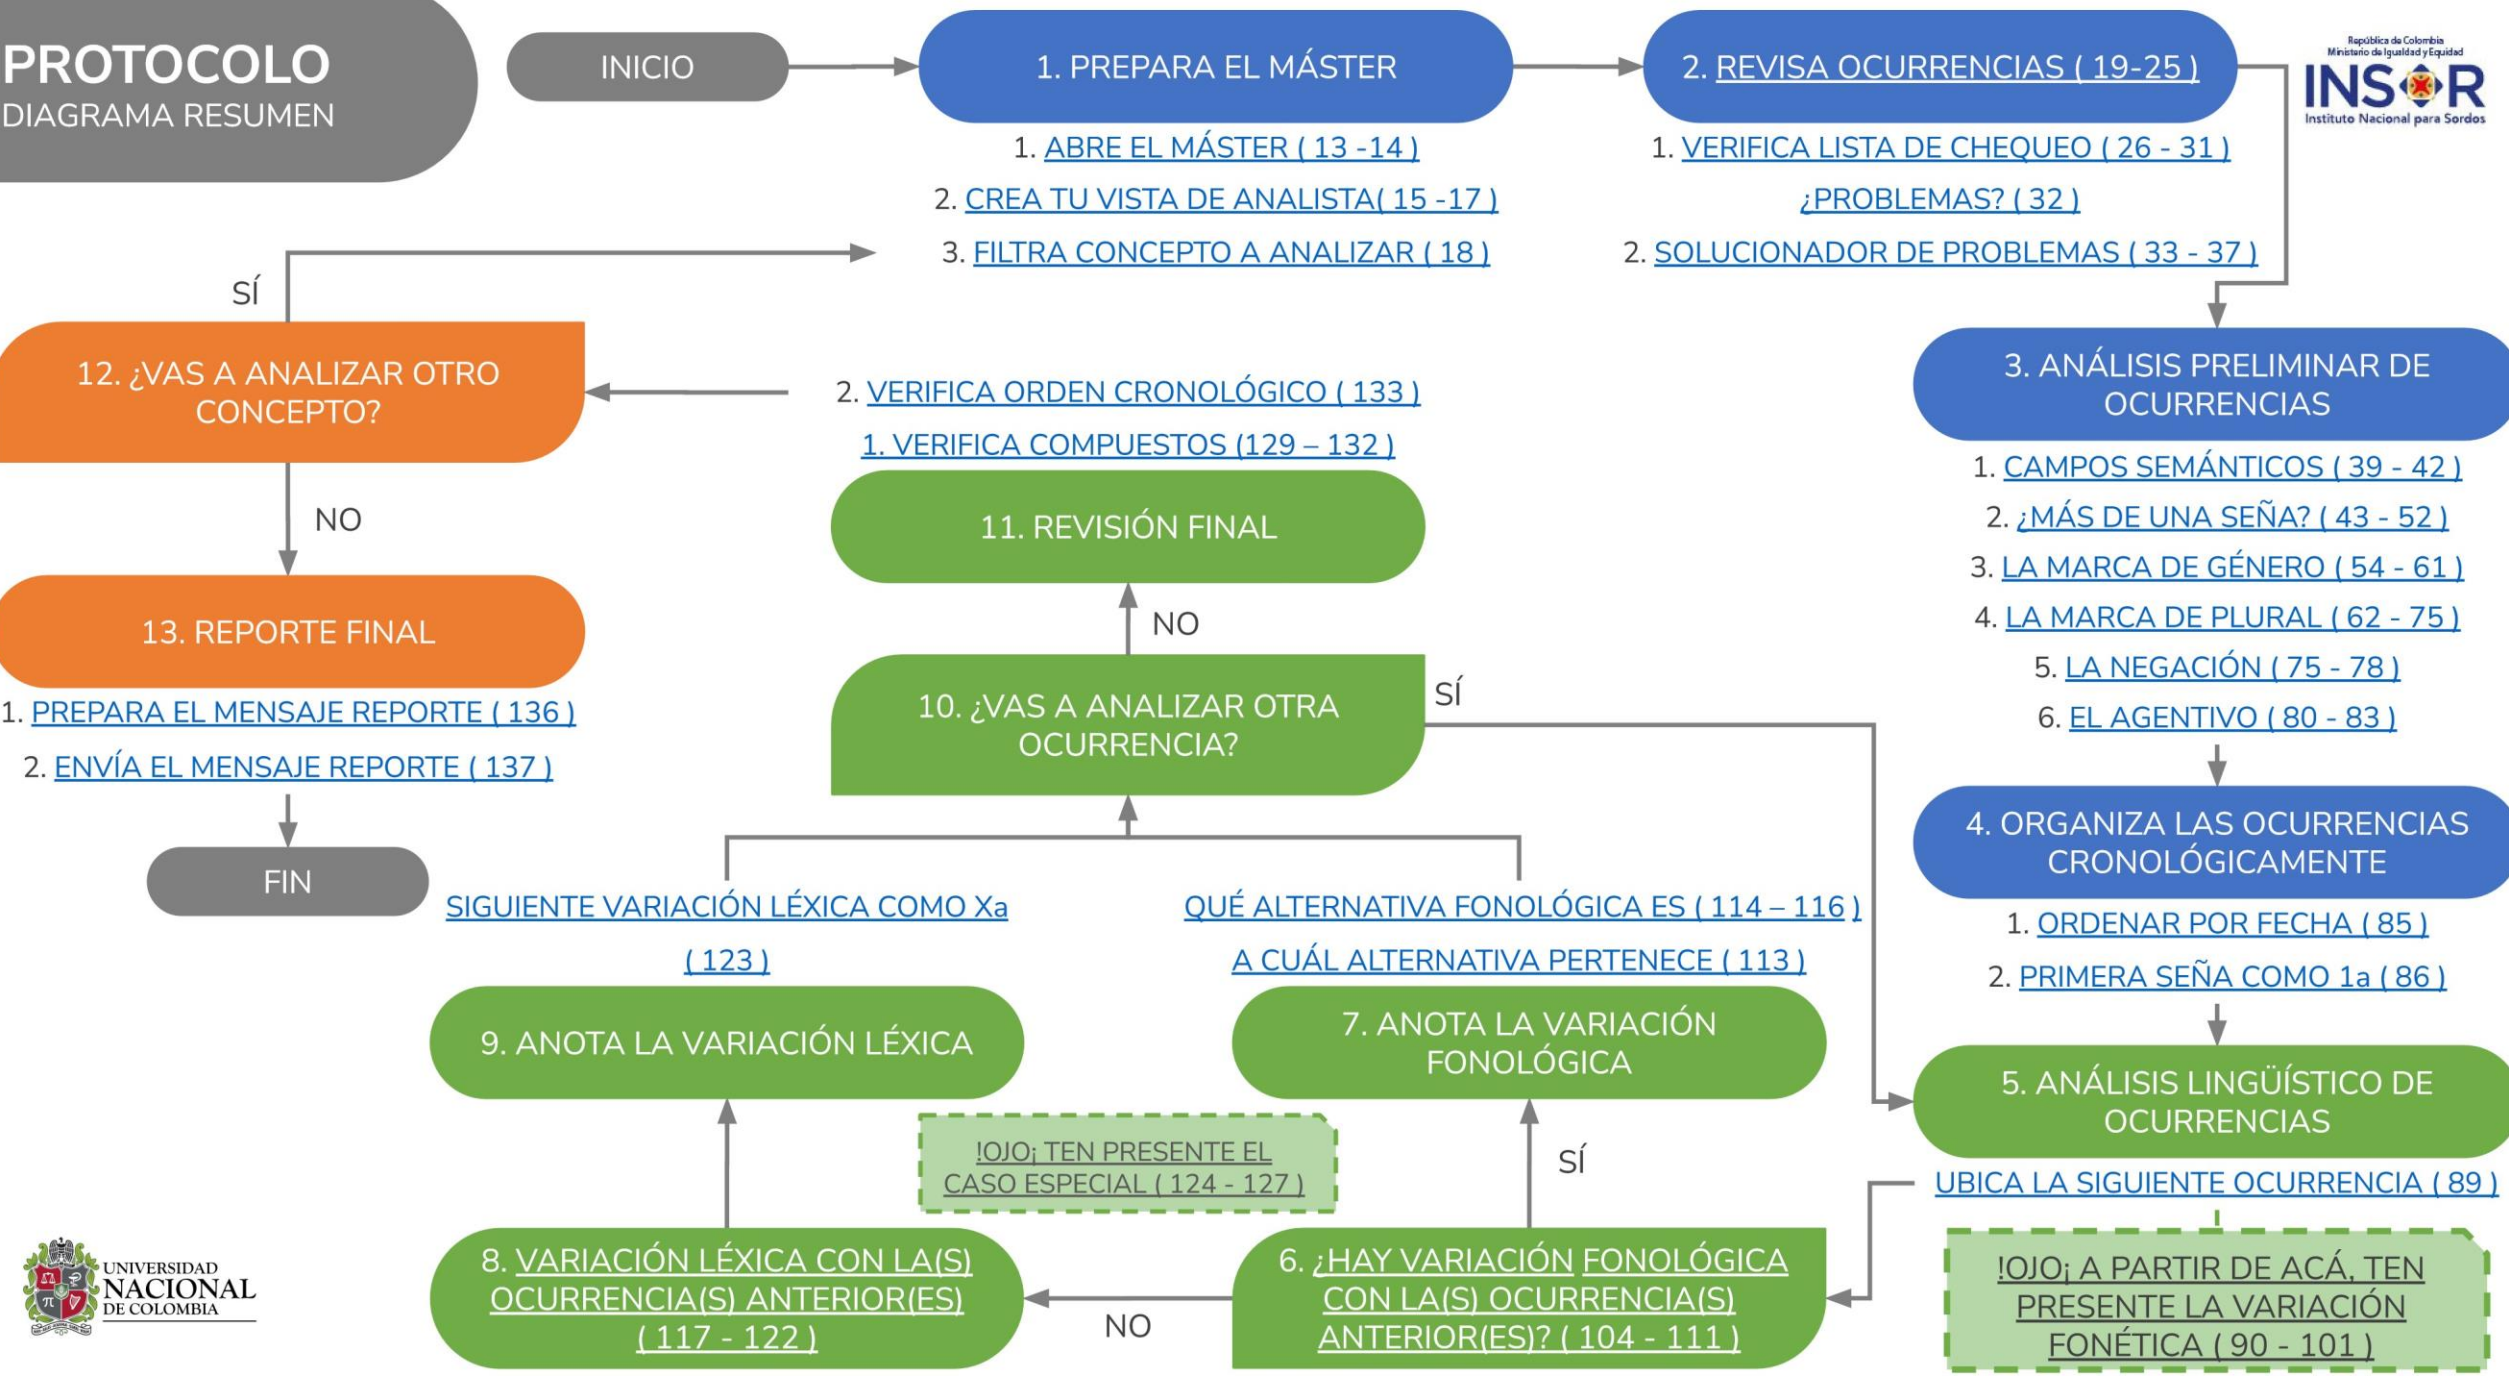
PROTOCOLO
DIAGRAMA RESUMEN

INICIO

1. PREPARA EL MÁSTER

1. ABRE EL MÁSTER ( 13 -14 )
2. CREA TU VISTA DE ANALISTA( 15 -17 )
3. FILTRA CONCEPTO A ANALIZAR ( 18 )

2. REVISA OCURRENCIAS ( 19-25 )

1. VERIFICA LISTA DE CHEQUEO ( 26 - 31 )
¿PROBLEMAS? ( 32 )
2. SOLUCIONADOR DE PROBLEMAS ( 33 - 37 )

República de Colombia
Ministerio de Igualdad y Equidad
INSOR
Instituto Nacional para Sordos

3. ANÁLISIS PRELIMINAR DE OCURRENCIAS

1. CAMPOS SEMÁNTICOS ( 39 - 42 )
2. ¿MÁS DE UNA SEÑA? ( 43 - 52 )
3. LA MARCA DE GÉNERO ( 54 - 61 )
4. LA MARCA DE PLURAL ( 62 - 75 )
5. LA NEGACIÓN ( 75 - 78 )
6. EL AGENTIVO ( 80 - 83 )

4. ORGANIZA LAS OCURRENCIAS CRONOLÓGICAMENTE

1. ORDENAR POR FECHA ( 85 )
2. PRIMERA SEÑA COMO 1a ( 86 )

5. ANÁLISIS LINGÜÍSTICO DE OCURRENCIAS

UBICA LA SIGUIENTE OCURRENCIA ( 89 )

!OJO¡ A PARTIR DE ACÁ, TEN PRESENTE LA VARIACIÓN FONÉTICA ( 90 - 101 )

6. ¿HAY VARIACIÓN FONOLÓGICA CON LA(S) OCURRENCIA(S) ANTERIOR(ES)? ( 104 - 111 )

SÍ

7. ANOTA LA VARIACIÓN FONOLÓGICA

A CUÁL ALTERNATIVA PERTENECE ( 113 )
QUÉ ALTERNATIVA FONOLÓGICA ES ( 114 – 116 )

NO

8. VARIACIÓN LÉXICA CON LA(S) OCURRENCIA(S) ANTERIOR(ES) ( 117 - 122 )

!OJO¡ TEN PRESENTE EL CASO ESPECIAL ( 124 - 127 )

9. ANOTA LA VARIACIÓN LÉXICA

SIGUIENTE VARIACIÓN LÉXICA COMO Xa ( 123 )

10. ¿VAS A ANALIZAR OTRA OCURRENCIA?

SÍ

NO

11. REVISIÓN FINAL

1. VERIFICA COMPUESTOS (129 – 132 )
2. VERIFICA ORDEN CRONOLÓGICO ( 133 )

12. ¿VAS A ANALIZAR OTRO CONCEPTO?

SÍ

NO

13. REPORTE FINAL

1. PREPARA EL MENSAJE REPORTE ( 136 )
2. ENVÍA EL MENSAJE REPORTE ( 137 )

FIN

UNIVERSIDAD NACIONAL DE COLOMBIA